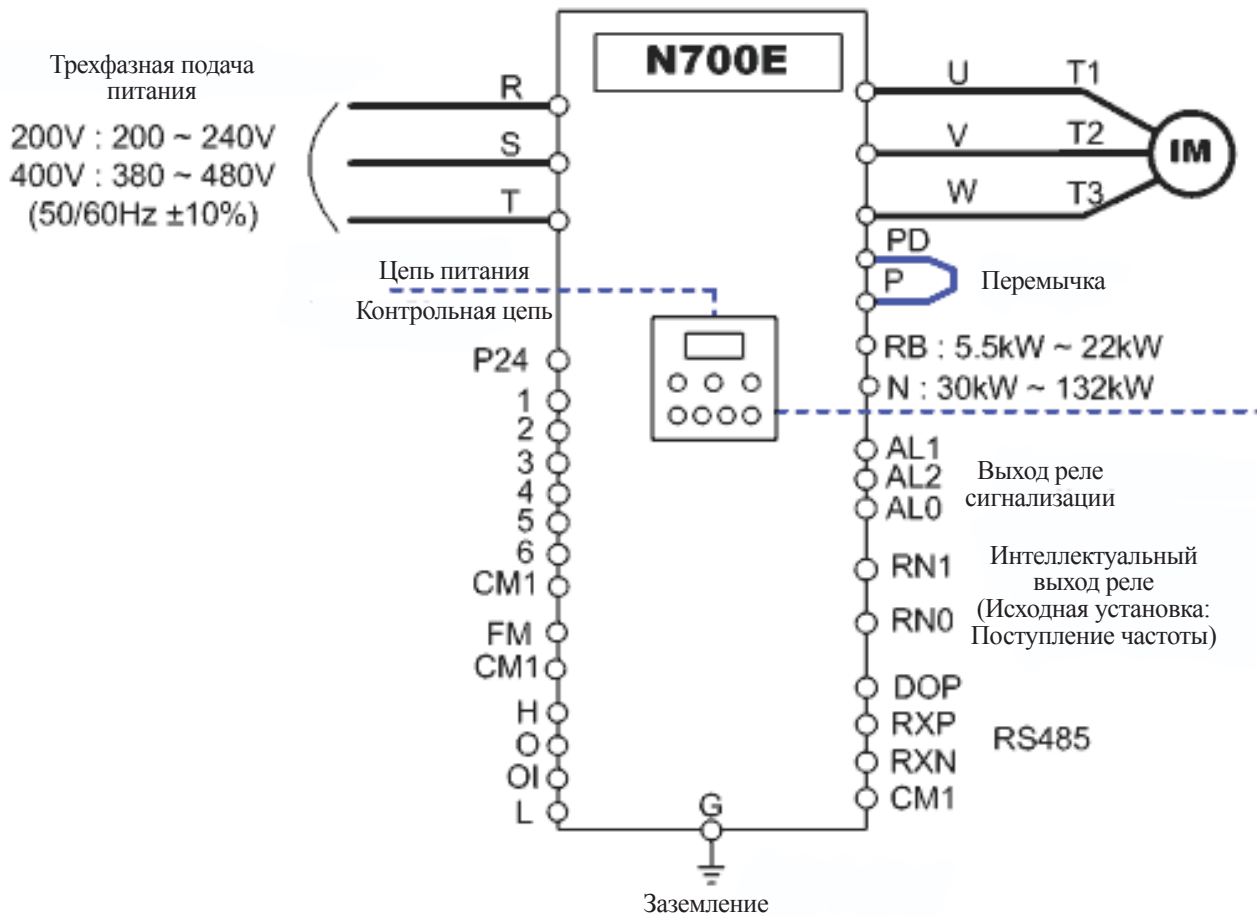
N700E

Трехфазная подача питания

200V : 200 ~ 240V
400V : 380 ~ 480V
(50/60Hz ±10%)

R
S
T

U T1
V T2
W T3
IM

PD
P
Перемычка

Цепь питания
Контрольная цепь

RB : 5.5kW ~ 22kW
N : 30kW ~ 132kW

P24
1
2
3
4
5
6
CM1
FM
CM1
H
O
OI
L

AL1
AL2
AL0
Выход реле сигнализации

RN1
RN0
Интеллектуальный выход реле (Исходная установка: Поступление частоты)

DOP
RXP
RXN
CM1
RS485

G
Заземление